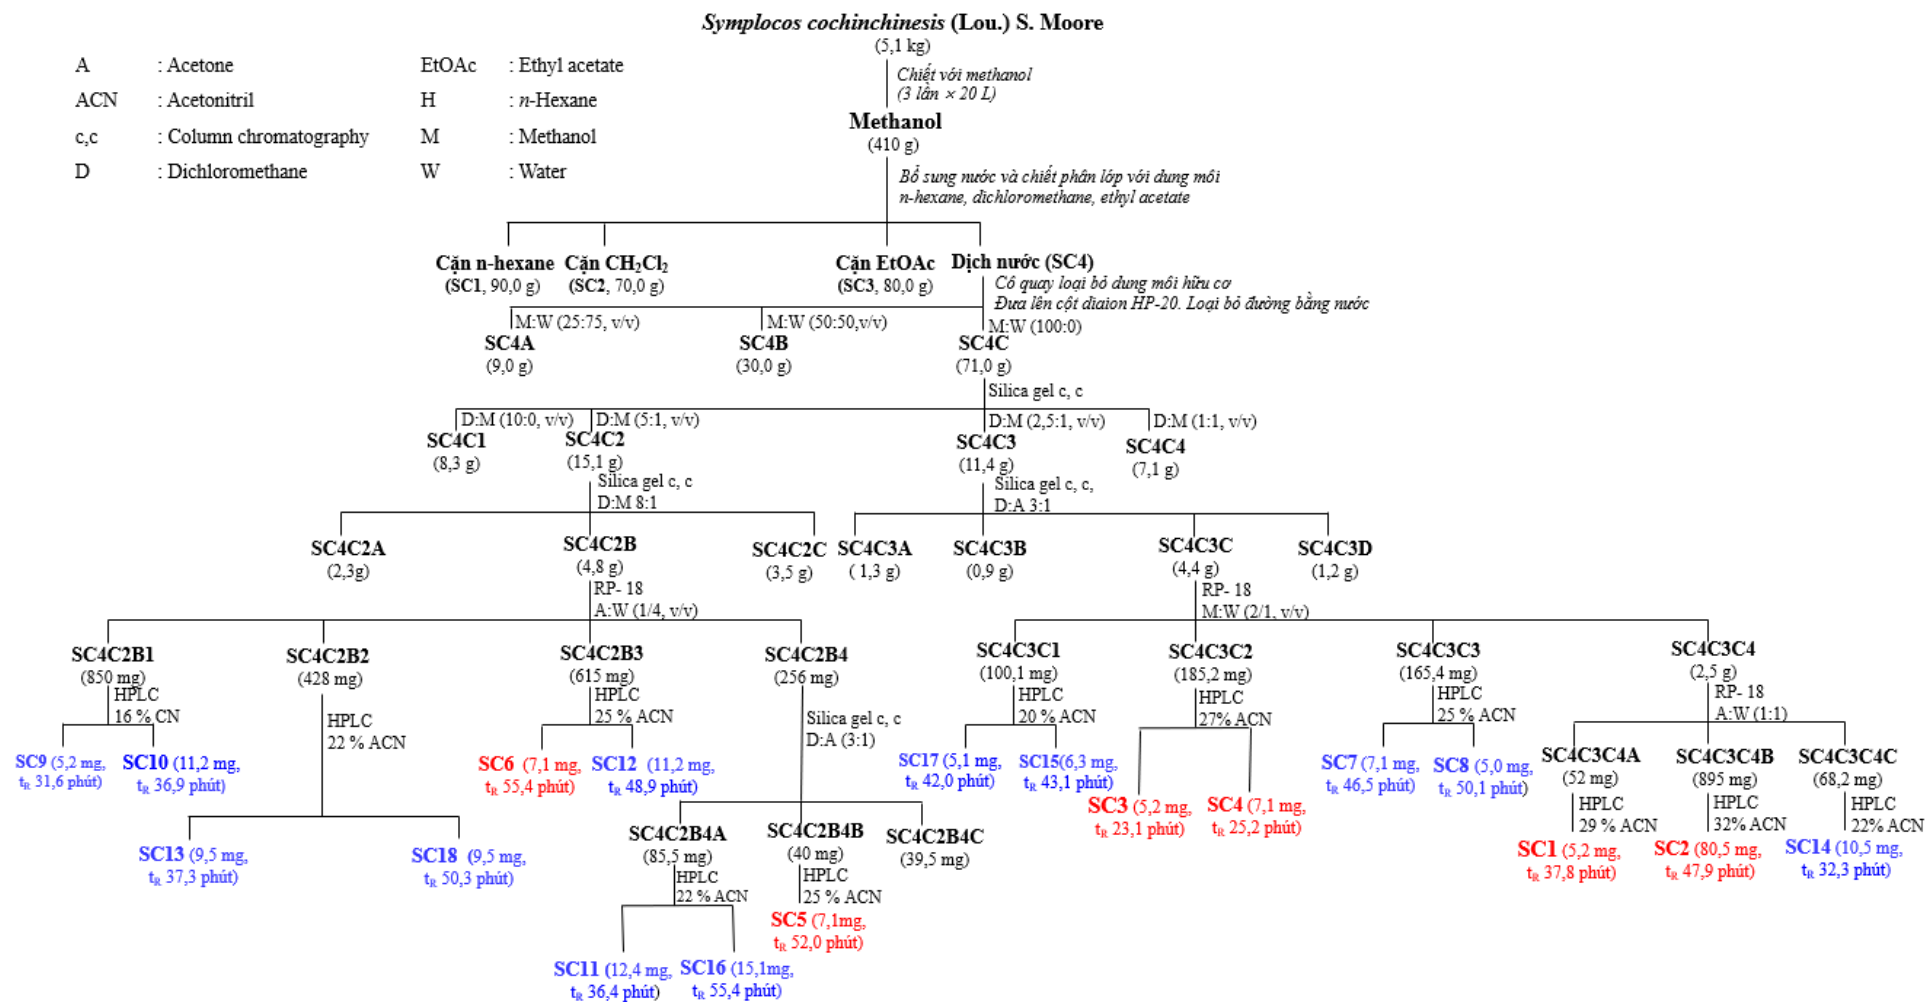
*Symplocos cochinchinesis* (Lou.) S. Moore
(5,1 kg)

A : Acetone
ACN : Acetonitril
c,c : Column chromatography
D : Dichloromethane

EtOAc : Ethyl acetate
H : *n*-Hexane
M : Methanol
W : Water

*Chiết với methanol (3 lần × 20 L)*

Methanol
(410 g)

*Bổ sung nước và chiết phân lớp với dung môi n-hexane, dichloromethane, ethyl acetate*

Cặn n-hexane (SC1, 90,0 g)
Cặn $CH_2Cl_2$ (SC2, 70,0 g)
Cặn EtOAc (SC3, 80,0 g)
Dịch nước (SC4)

*Cô quay loại bỏ dung môi hữu cơ*
*Đưa lên cột diaion HP-20. Loại bỏ đường bằng nước*

M:W (25:75, v/v)
SC4A (9,0 g)
M:W (50:50,v/v)
SC4B (30,0 g)
M:W (100:0)
SC4C (71,0 g)

Silica gel c, c

D:M (10:0, v/v)
SC4C1 (8,3 g)
D:M (5:1, v/v)
SC4C2 (15,1 g)
D:M (2,5:1, v/v)
SC4C3 (11,4 g)
D:M (1:1, v/v)
SC4C4 (7,1 g)

Silica gel c, c
D:M 8:1

SC4C2A (2,3g)
SC4C2B (4,8 g)
SC4C2C (3,5 g)

Silica gel c, c,
D:A 3:1

SC4C3A ( 1,3 g)
SC4C3B (0,9 g)
SC4C3C (4,4 g)
SC4C3D (1,2 g)

RP- 18
A:W (1/4, v/v)

SC4C2B1 (850 mg)
HPLC
16 % CN
SC9 (5,2 mg, $t_R$ 31,6 phút)
SC10 (11,2 mg, $t_R$ 36,9 phút)

SC4C2B2 (428 mg)
HPLC
22 % ACN
SC13 (9,5 mg, $t_R$ 37,3 phút)
SC18 (9,5 mg, $t_R$ 50,3 phút)

SC4C2B3 (615 mg)
HPLC
25 % ACN
SC6 (7,1 mg, $t_R$ 55,4 phút)
SC12 (11,2 mg, $t_R$ 48,9 phút)

SC4C2B4 (256 mg)
Silica gel c, c
D:A (3:1)

SC4C2B4A (85,5 mg)
HPLC
22 % ACN
SC11 (12,4 mg, $t_R$ 36,4 phút)
SC16 (15,1mg, $t_R$ 55,4 phút)

SC4C2B4B (40 mg)
HPLC
25 % ACN
SC5 (7,1mg, $t_R$ 52,0 phút)

SC4C2B4C (39,5 mg)

RP- 18
M:W (2/1, v/v)

SC4C3C1 (100,1 mg)
HPLC
20 % ACN
SC17 (5,1 mg, $t_R$ 42,0 phút)
SC15(6,3 mg, $t_R$ 43,1 phút)

SC4C3C2 (185,2 mg)
HPLC
27% ACN
SC3 (5,2 mg, $t_R$ 23,1 phút)
SC4 (7,1 mg, $t_R$ 25,2 phút)

SC4C3C3 (165,4 mg)
HPLC
25 % ACN
SC7 (7,1 mg, $t_R$ 46,5 phút)
SC8 (5,0 mg, $t_R$ 50,1 phút)

SC4C3C4 (2,5 g)
RP- 18
A:W (1:1)

SC4C3C4A (52 mg)
HPLC
29 % ACN
SC1 (5,2 mg, $t_R$ 37,8 phút)

SC4C3C4B (895 mg)
HPLC
32% ACN
SC2 (80,5 mg, $t_R$ 47,9 phút)

SC4C3C4C (68,2 mg)
HPLC
22% ACN
SC14 (10,5 mg, $t_R$ 32,3 phút)